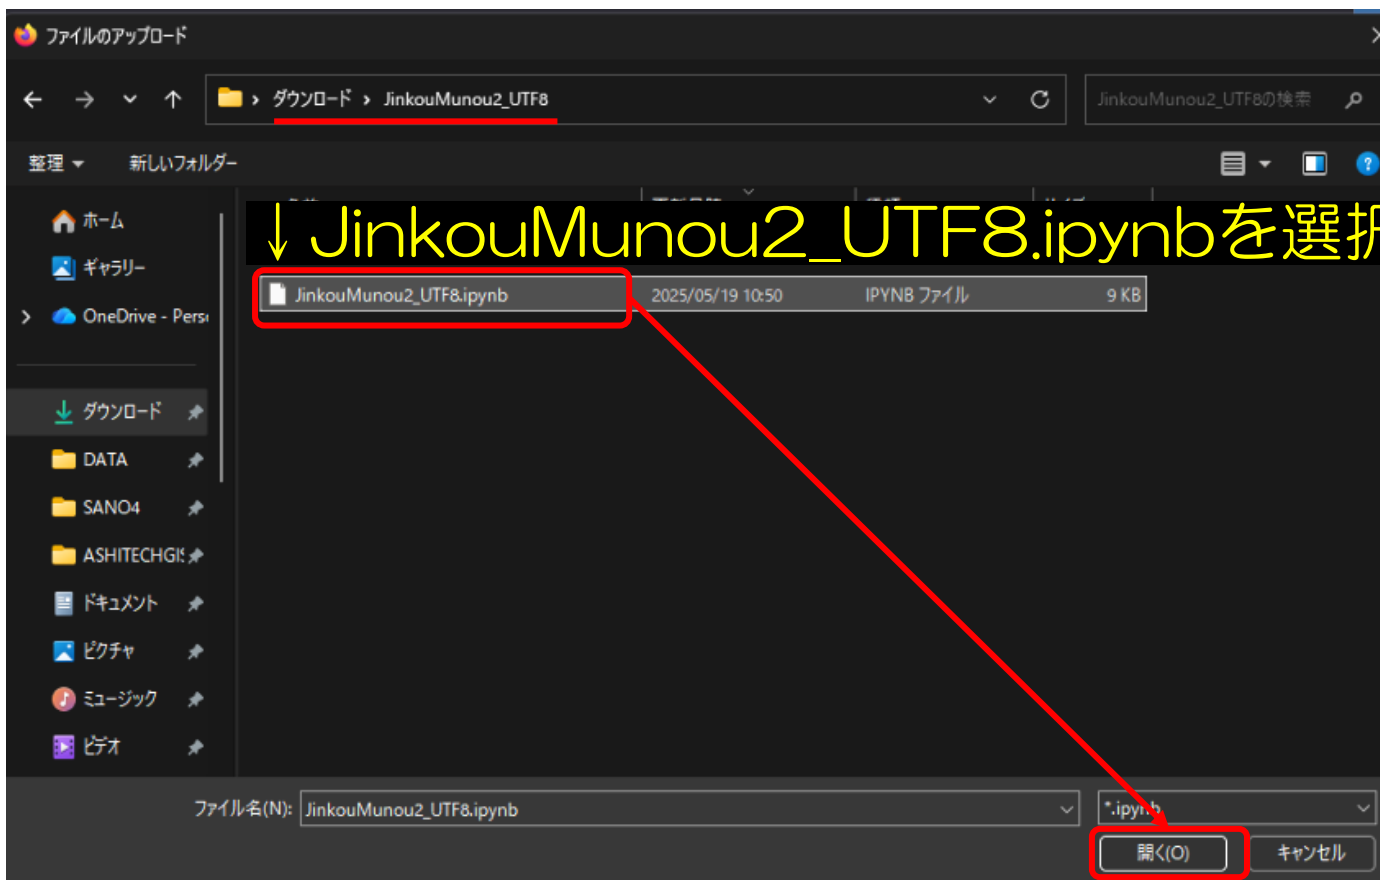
ファイルのアップロード

ダウンロード › JinkouMunou2_UTF8

JinkouMunou2_UTF8の検索

整理 ▾ 新しいフォルダー

↓JinkouMunou2_UTF8.ipynbを選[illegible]

ホーム
ギャラリー
OneDrive - Pers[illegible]
ダウンロード
DATA
SANO4
ASHITECHGI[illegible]
ドキュメント
ピクチャ
ミュージック
ビデオ

| JinkouMunou2_UTF8.ipynb | 2025/05/19 10:50 | IPYNB ファイル | 9 KB |
|---|---|---|---|

ファイル名(N): JinkouMunou2_UTF8.ipynb
*.ipy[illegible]b

開く(O) キャンセル